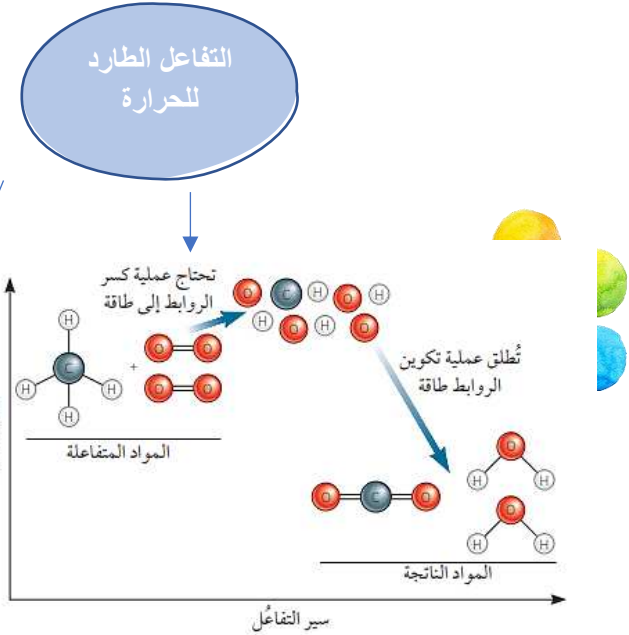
التفاعل الطارد للحرارة

تحتاج عملية كسر الروابط إلى طاقة

H
H C H
H
+
O O
O O

O C H H O O H
H O H O O

تُطلق عملية تكوين الروابط طاقة

المواد المتفاعلة

H O H
O C O
H O H

المواد الناتجة

سير التفاعُل